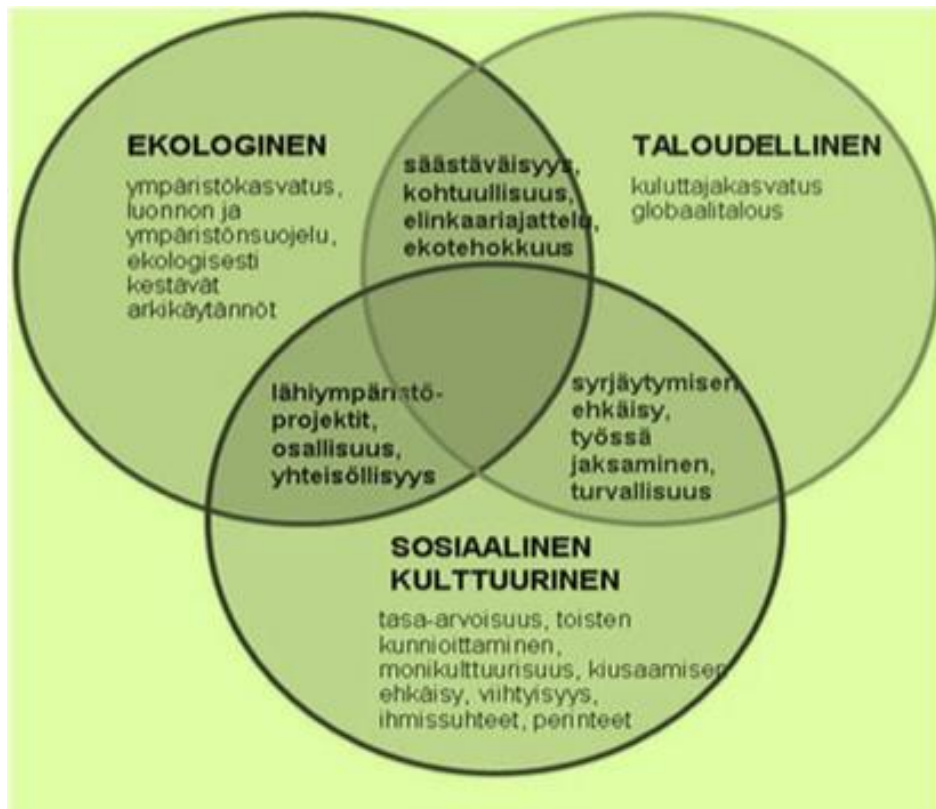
EKOLOGINEN

ympäristökasvatus, luonnon ja ympäristönsuojelu, ekologisesti kestävät arkikäytännöt

säästäväisyys, kohtuullisuus, elinkaariajattelu, ekotehokkuus

TALOUDELLINEN

kuluttajakasvatus globaalitalous

lähiympäristöprojektit, osallisuus, yhteisöllisyys

syrjäytymisen ehkäisy, työssä jaksaminen, turvallisuus

SOSIAALINEN KULTTUURINEN

tasa-arvoisuus, toisten kunnioittaminen, monikulttuurisuus, kiusaamisen ehkäisy, viihtyisyys, ihmissuhteet, perinteet